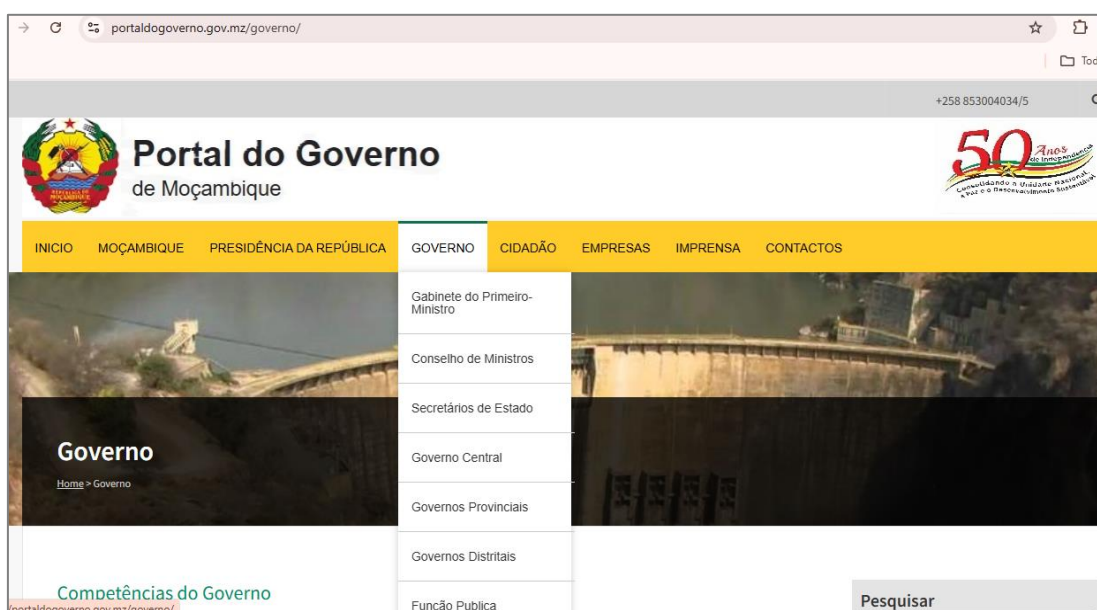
portaldogoverno.gov.mz/governo/

Tod

+258 853004034/5

Portal do Governo
de Moçambique

50 Anos de Independência
Consolidando a Unidade Nacional, a Paz e o Desenvolvimento Sustentável

INICIO MOÇAMBIQUE PRESIDÊNCIA DA REPÚBLICA GOVERNO CIDADÃO EMPRESAS IMPRENSA CONTACTOS

Gabinete do Primeiro-Ministro

Conselho de Ministros

Secretários de Estado

Governo Central

Governos Provinciais

Governos Distritais

Função Publica

Governo

Home > Governo

Competências do Governo

Pesquisar

portaldogoverno.gov.mz/governo/